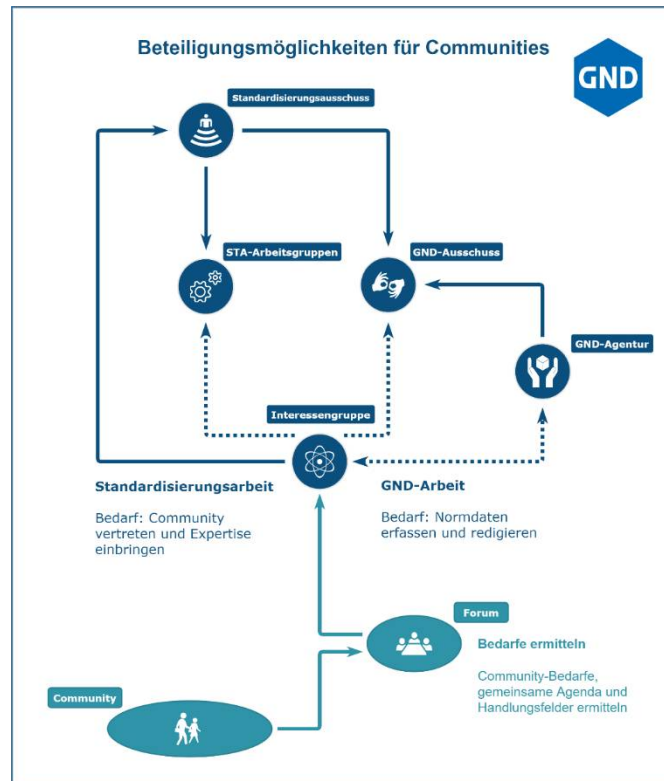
Beteiligungsmöglichkeiten für Communities

GND

Standardisierungsausschuss

STA-Arbeitsgruppen

GND-Ausschuss

GND-Agentur

Interessengruppe

Standardisierungsarbeit

Bedarf: Community vertreten und Expertise einbringen

GND-Arbeit

Bedarf: Normdaten erfassen und redigieren

Forum

Bedarfe ermitteln

Community-Bedarfe, gemeinsame Agenda und Handlungsfelder ermitteln

Community